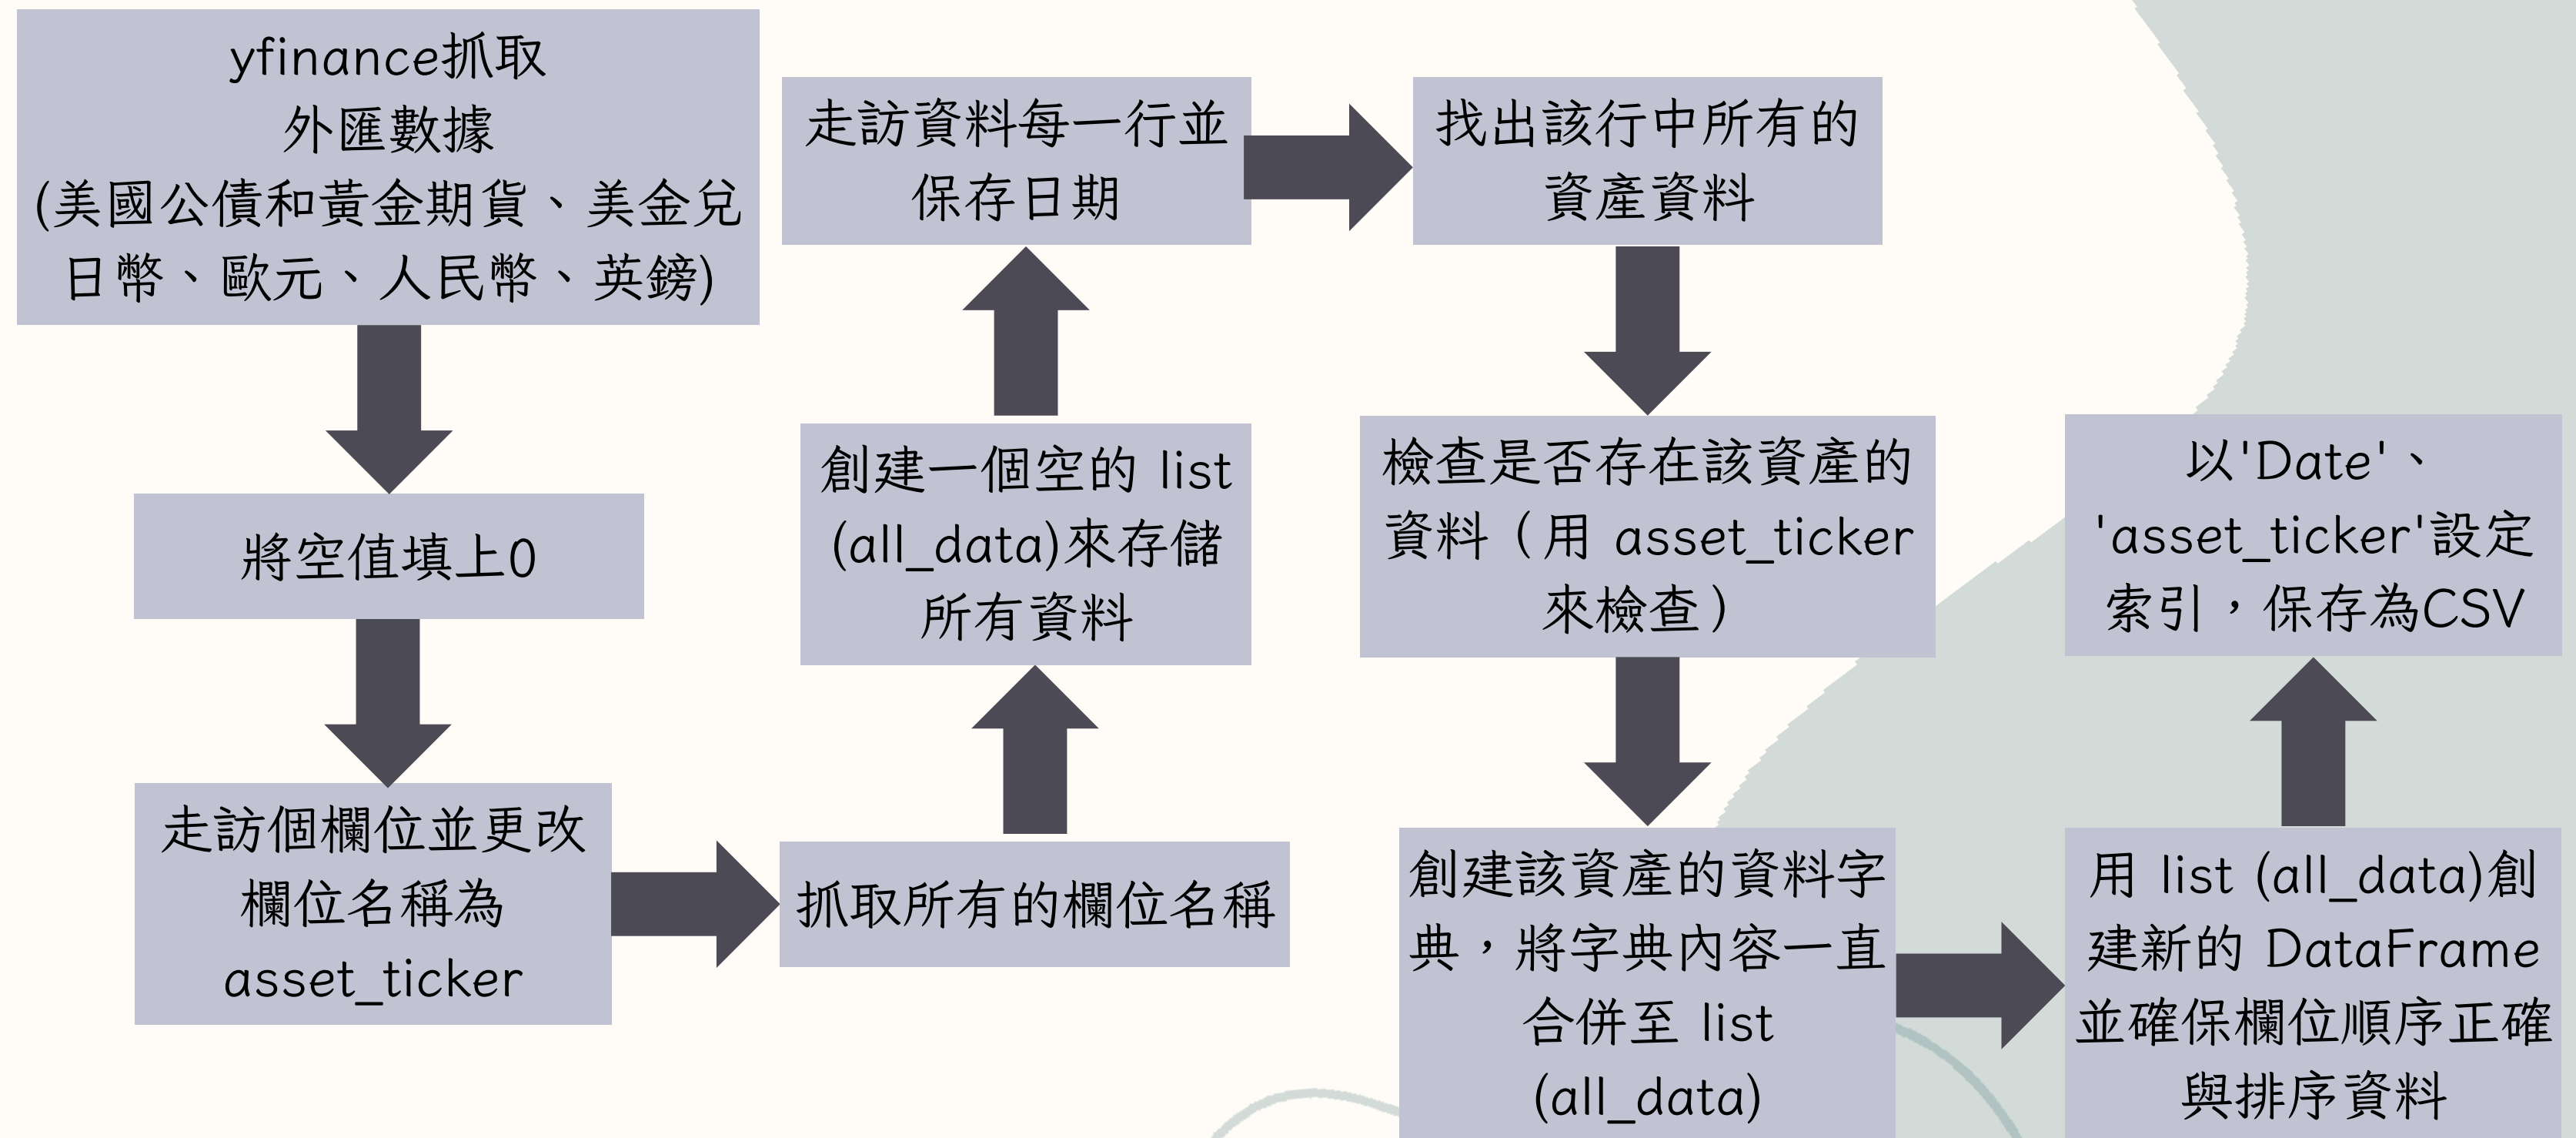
yfinance抓取外匯數據(美國公債和黃金期貨、美金兌日幣、歐元、人民幣、英鎊)

將空值填上0

走訪個欄位並更改欄位名稱為asset_ticker

抓取所有的欄位名稱

創建一個空的 list (all_data)來存儲所有資料

走訪資料每一行並保存日期

找出該行中所有的資產資料

檢查是否存在該資產的資料（用 asset_ticker 來檢查）

創建該資產的資料字典，將字典內容一直合併至 list (all_data)

用 list (all_data)創建新的 DataFrame 並確保欄位順序正確與排序資料

以'Date'、'asset_ticker'設定索引，保存為CSV